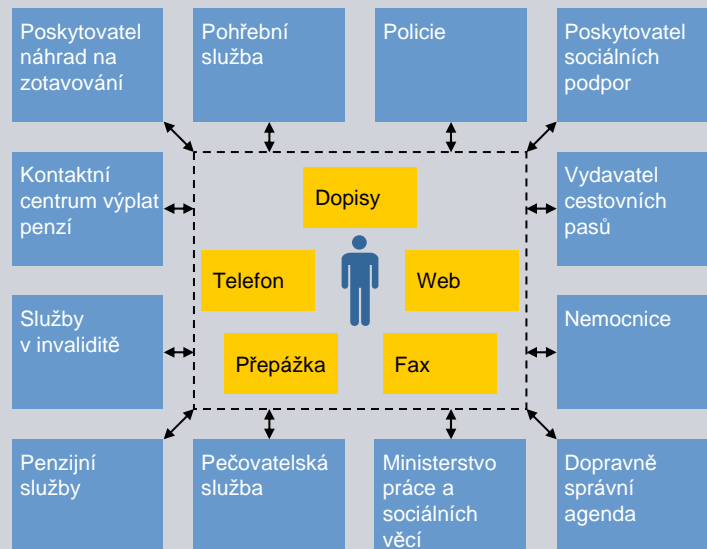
Poskytovatel náhrad na zotavování

Pohřební služba

Policie

Poskytovatel sociálních podpor

Kontaktní centrum výplat penzí

Dopisy

Vydavatel cestovních pasů

Telefon

Web

Služby v invaliditě

Nemocnice

Přepážka

Fax

Penzijní služby

Pečovatelská služba

Ministerstvo práce a sociálních věcí

Dopravně správní agenda